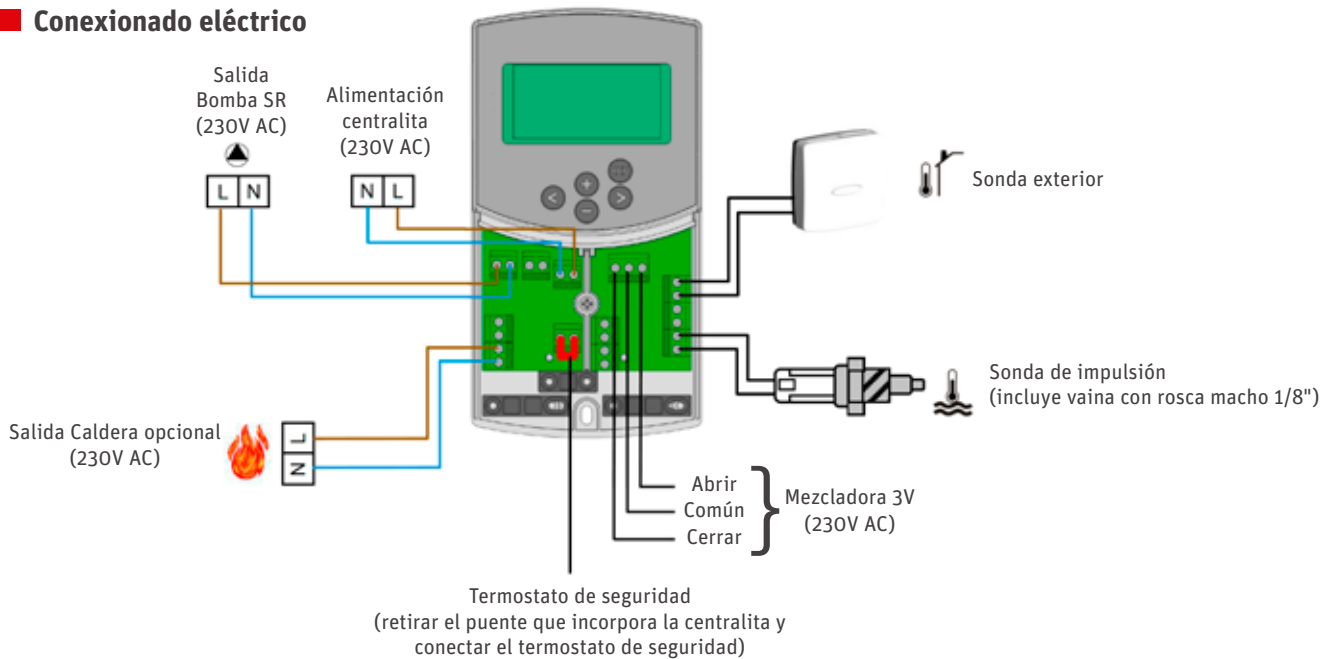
Conexionado eléctrico

Salida Bomba SR (230V AC)

L N

Alimentación centralita (230V AC)

N L

Sonda exterior

Sonda de impulsión (incluye vaina con rosca macho 1/8")

Salida Caldera opcional (230V AC)

L
N

Abrir
Común
Cerrar

Mezcladora 3V (230V AC)

Termostato de seguridad (retirar el puente que incorpora la centralita y conectar el termostato de seguridad)